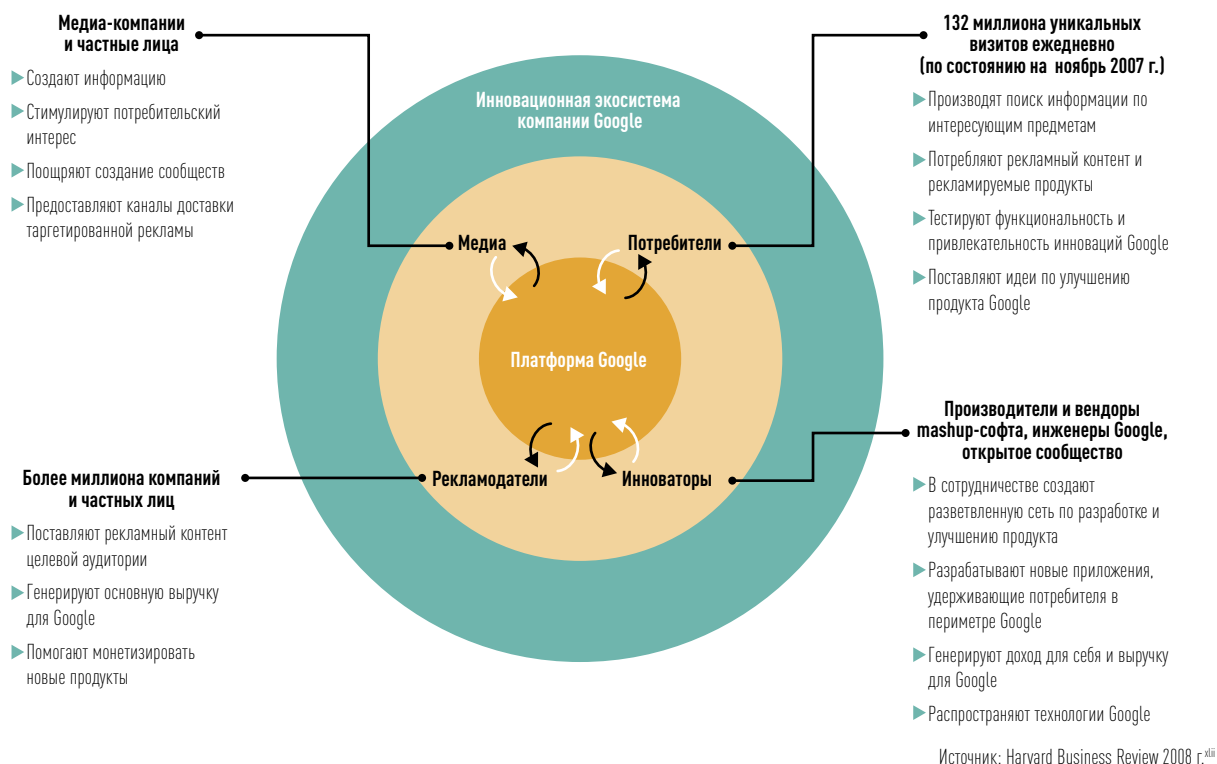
Медиа-компании и частные лица

Создают информацию

Стимулируют потребительский интерес

Поощряют создание сообществ

Предоставляют каналы доставки таргетированной рекламы

132 миллиона уникальных визитов ежедневно (по состоянию на ноябрь 2007 г.)

Производят поиск информации по интересующим предметам

Потребляют рекламный контент и рекламируемые продукты

Тестируют функциональность и привлекательность инноваций Google

Поставляют идеи по улучшению продукта Google

Инновационная экосистема компании Google

Медиа

Потребители

Платформа Google

Рекламодатели

Инноваторы

Более миллиона компаний и частных лиц

Поставляют рекламный контент целевой аудитории

Генерируют основную выручку для Google

Помогают монетизировать новые продукты

Производители и вендоры mashup-софта, инженеры Google, открытое сообщество

В сотрудничестве создают разветвленную сеть по разработке и улучшению продукта

Разрабатывают новые приложения, удерживающие потребителя в периметре Google

Генерируют доход для себя и выручку для Google

Распространяют технологии Google

Источник: Harvard Business Review 2008 г.$^{xliii}$